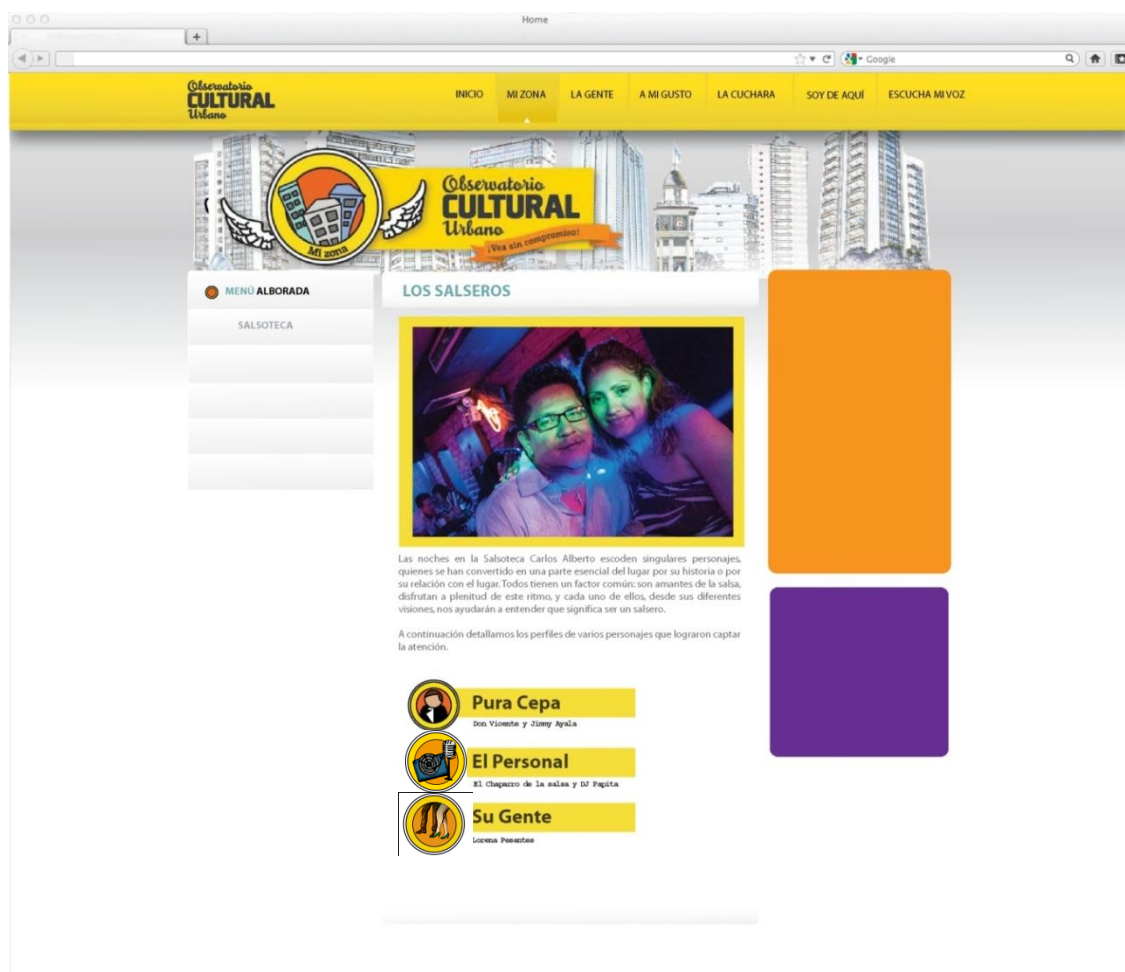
Home

+

Google

Observatorio CULTURAL Urbano

INICIO MI ZONA LA GENTE A MI GUSTO LA CUCHARA SOY DE AQUÍ ESCUCHA MI VOZ

Mi zona

Observatorio CULTURAL Urbano ¡Vea sin compromiso!

MENÚ ALBORADA

SALSOTECA

LOS SALSEROS

Las noches en la Salsoteca Carlos Alberto escoden singulares personajes, quienes se han convertido en una parte esencial del lugar por su historia o por su relación con el lugar. Todos tienen un factor común: son amantes de la salsa, disfrutan a plenitud de este ritmo, y cada uno de ellos, desde sus diferentes visiones, nos ayudarán a entender que significa ser un salsero.

A continuación detallamos los perfiles de varios personajes que lograron captar la atención.

Pura Cepa
Don Vicente y Jimmy Ayala

El Personal
El Chaparro de la salsa y DJ Papita

Su Gente
Lorena Pesantes